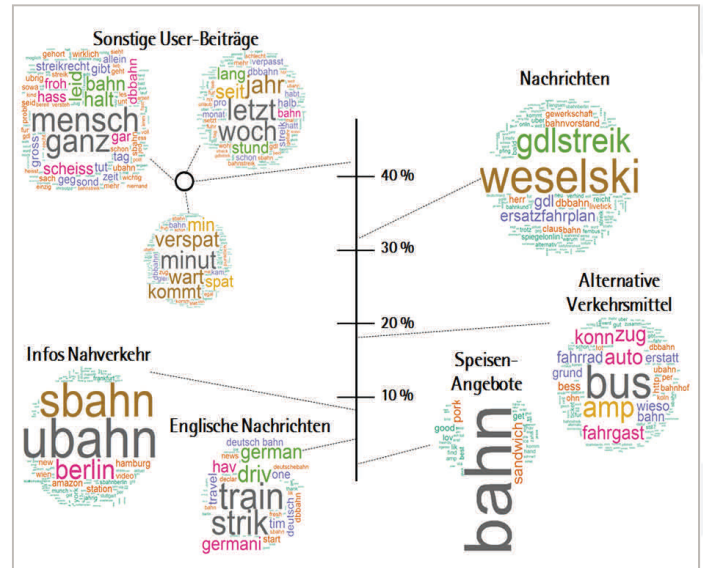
Sonstige User-Beiträge

mensch ganz bahn halt leid froh hass scheiss gar streikrecht gibt tag allein wirklich gehort zeit sond

letzt woch jahr seit lang stund dbbahn verpasst halb monat bahn schon

min verspat minut wart kommt spat

40 %

30 %

20 %

10 %

Nachrichten

gdlstreik weselski ersatzfahrplan gdl dbbahn herr claus bahn gewerkschaft bahnvorstand

Alternative Verkehrsmittel

bus amp auto konn zug fahrrad erstatt fahrgast wieso grund bess bahn ubahn dbbahn bahnhof

Infos Nahverkehr

sbahn ubahn berlin hamburg station amazon new wien

Englische Nachrichten

train strik driv german germani hav deutsch bahn travel deutsch start one news

Speisen-Angebote

bahn sandwich pork good